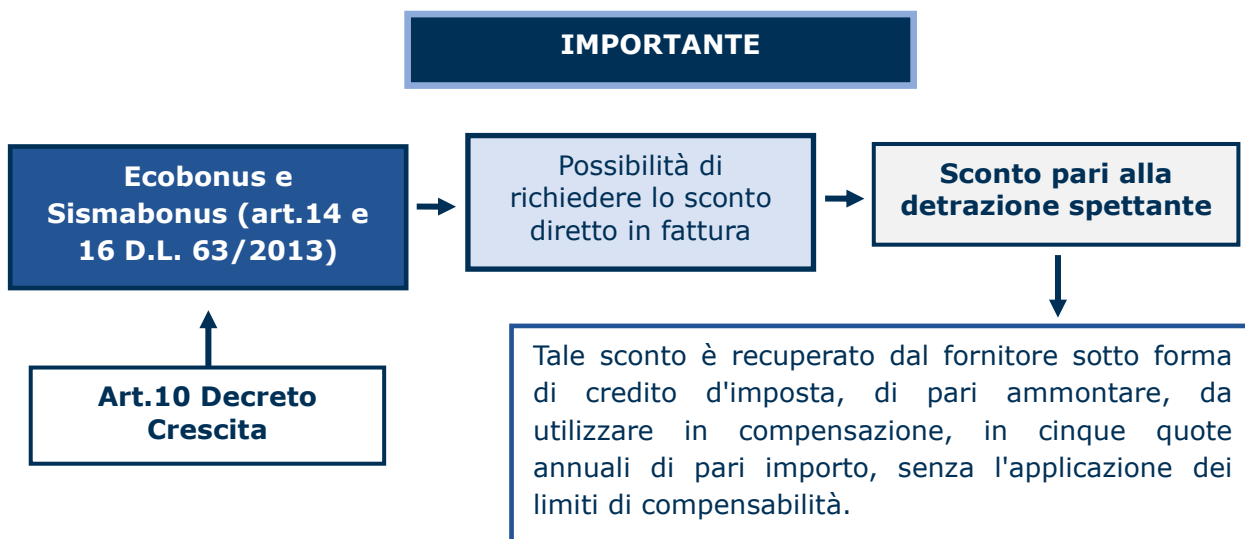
IMPORTANTE

Ecobonus e Sismabonus (art.14 e 16 D.L. 63/2013)

Possibilità di richiedere lo sconto diretto in fattura

Sconto pari alla detrazione spettante

Art.10 Decreto Crescita

Tale sconto è recuperato dal fornitore sotto forma di credito d'imposta, di pari ammontare, da utilizzare in compensazione, in cinque quote annuali di pari importo, senza l'applicazione dei limiti di compensabilità.